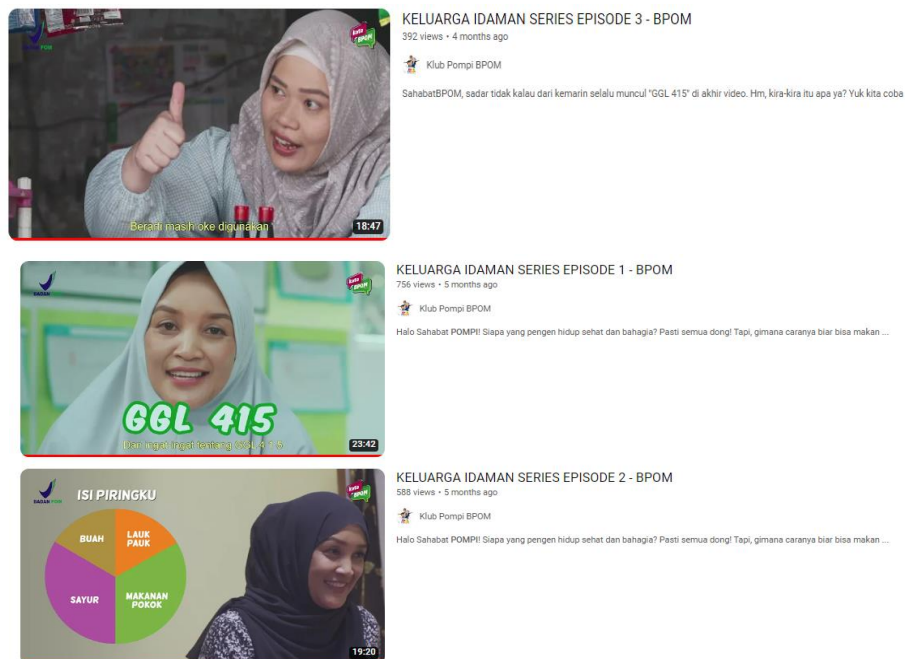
Berarti masih oke digunakan

18:47

KELUARGA IDAMAN SERIES EPISODE 3 - BPOM

392 views • 4 months ago

Klub Pompi BPOM

SahabatBPOM, sadar tidak kalau dari kemarin selalu muncul "GGL 415" di akhir video. Hm, kira-kira itu apa ya? Yuk kita coba

GGL 415

Dan ingat-ingat tentang GGL 4 1 5

23:42

KELUARGA IDAMAN SERIES EPISODE 1 - BPOM

756 views • 5 months ago

Klub Pompi BPOM

Halo Sahabat POMPI! Siapa yang pengen hidup sehat dan bahagia? Pasti semua dong! Tapi, gimana caranya biar bisa makan ...

ISI PIRINGKU

BUAH

LAUK PAUK

SAYUR

MAKANAN POKOK

19:20

KELUARGA IDAMAN SERIES EPISODE 2 - BPOM

588 views • 5 months ago

Klub Pompi BPOM

Halo Sahabat POMPI! Siapa yang pengen hidup sehat dan bahagia? Pasti semua dong! Tapi, gimana caranya biar bisa makan ...